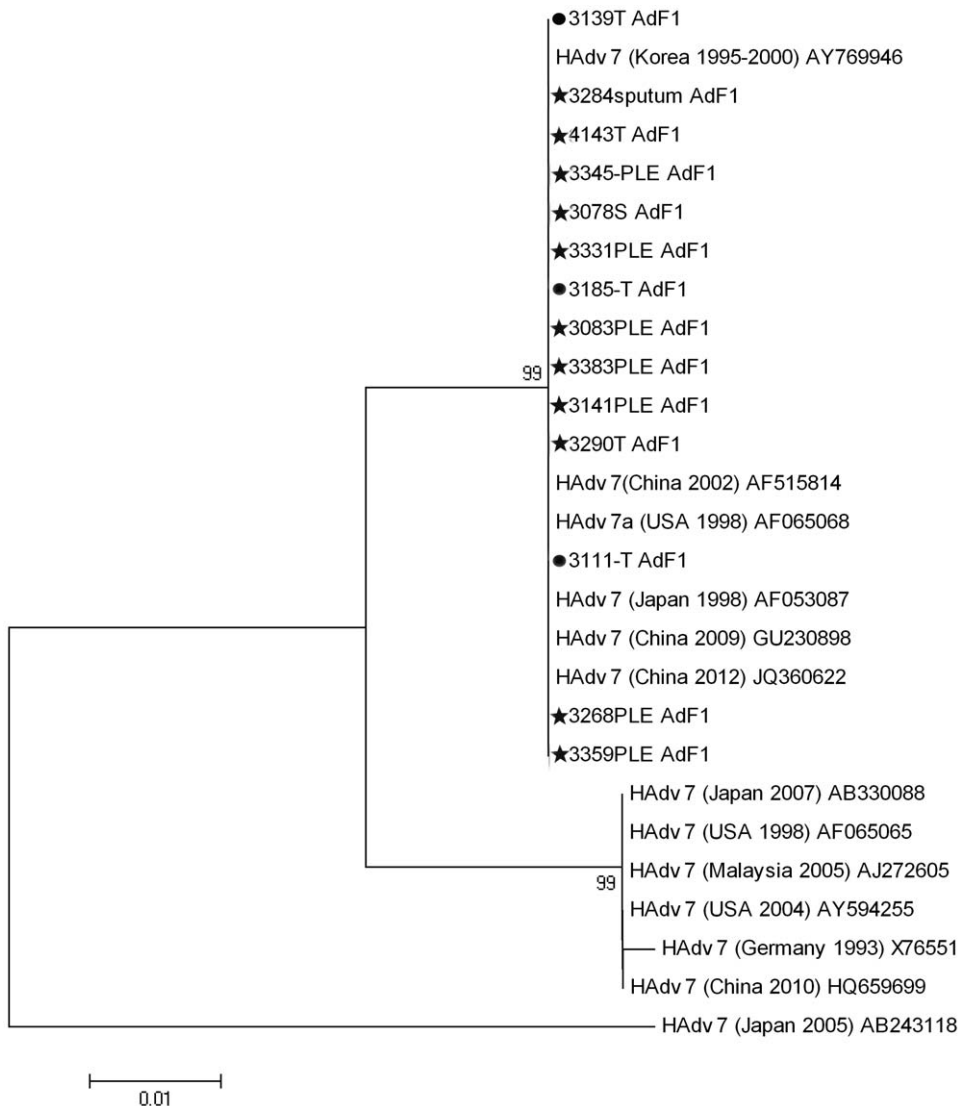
●3139T AdF1
HAdv 7 (Korea 1995-2000) AY769946
★3284sputum AdF1
★4143T AdF1
★3345-PLE AdF1
★3078S AdF1
★3331PLE AdF1
●3185-T AdF1
★3083PLE AdF1
99
★3383PLE AdF1
★3141PLE AdF1
★3290T AdF1
HAdv 7(China 2002) AF515814
HAdv 7a (USA 1998) AF065068
●3111-T AdF1
HAdv 7 (Japan 1998) AF053087
HAdv 7 (China 2009) GU230898
HAdv 7 (China 2012) JQ360622
★3268PLE AdF1
★3359PLE AdF1
HAdv 7 (Japan 2007) AB330088
HAdv 7 (USA 1998) AF065065
99
HAdv 7 (Malaysia 2005) AJ272605
HAdv 7 (USA 2004) AY594255
HAdv 7 (Germany 1993) X76551
HAdv 7 (China 2010) HQ659699
HAdv 7 (Japan 2005) AB243118
0.01